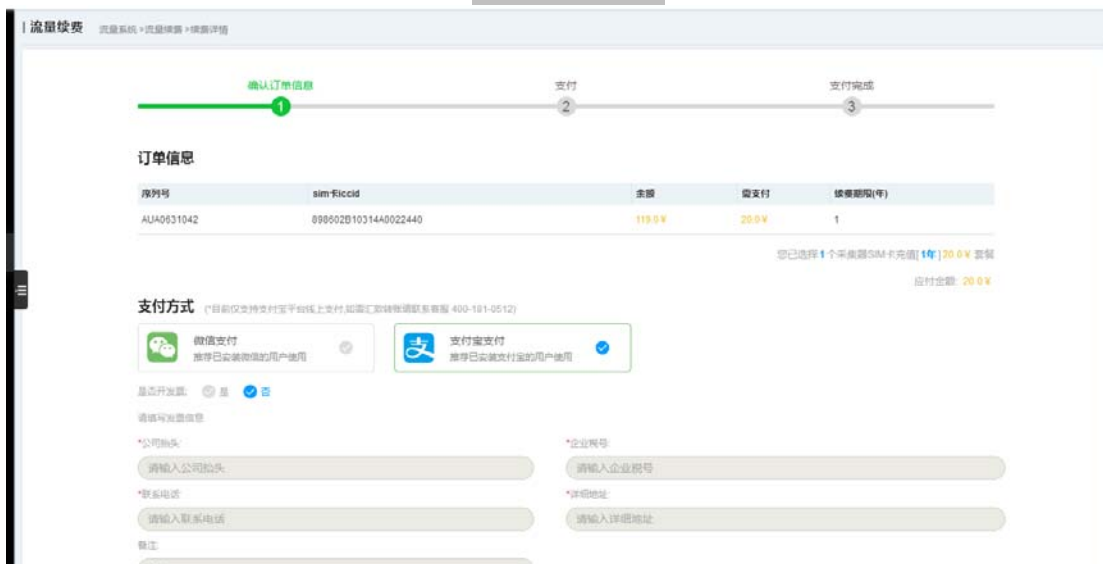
| 流量续费 流量系统 > 流量续费 > 续费详情

确认订单信息 1
支付 2
支付完成 3

订单信息

| 序列号 | sim卡iccid | 余额 | 需支付 | 续费期限(年) |
|---|---|---|---|---|
| AUA0631042 | 898602B10314A0022440 | 119.0 ¥ | 20.0 ¥ | 1 |

您已选择 1 个采集器SIM卡充值[ 1年 ] 20.0 ¥ 套餐

应付金额: 20.0 ¥

支付方式 (*目前仅支持支付宝平台线上支付,如需汇款转账请联系客服 400-181-0512)

微信支付
推荐已安装微信的用户使用

支付宝支付
推荐已安装支付宝的用户使用

是否开发票: 是 否

请填写发票信息

*公司抬头:
请输入公司抬头

*企业税号:
请输入企业税号

*联系电话:
请输入联系电话

*详细地址:
请输入详细地址

备注: